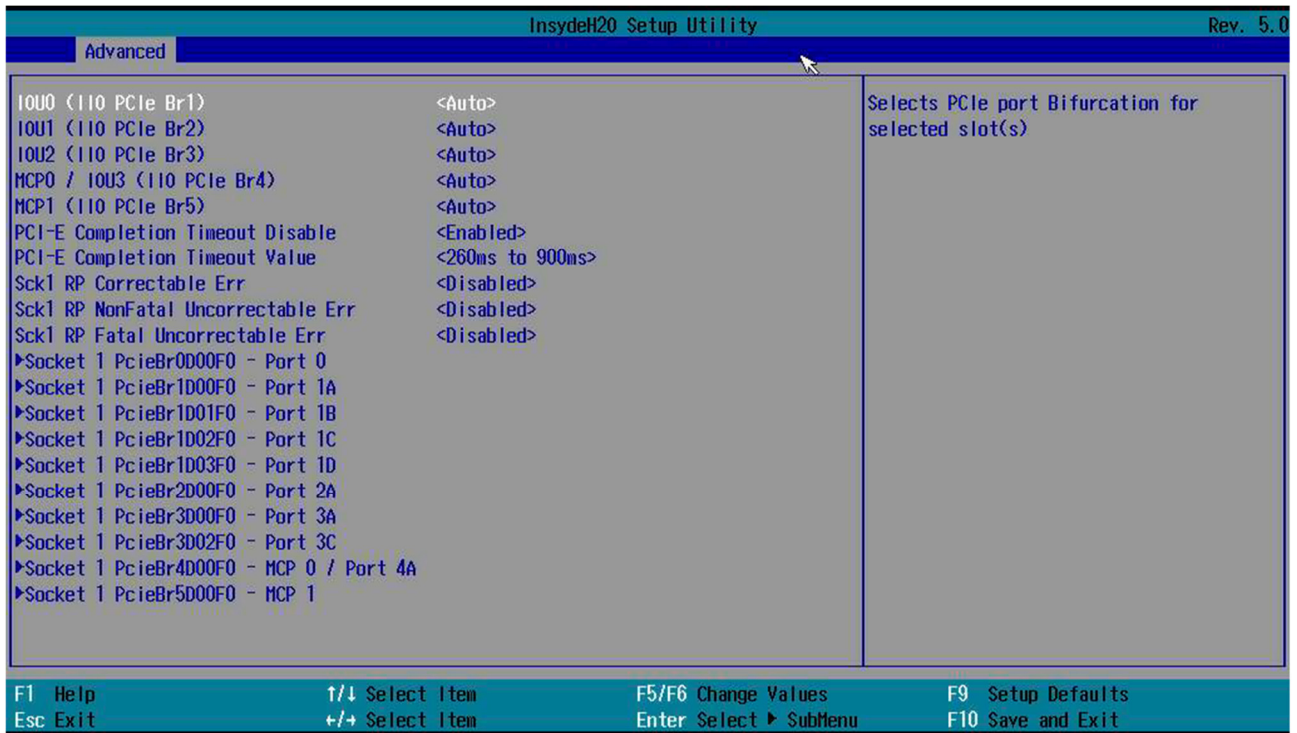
InsydeH20 Setup Utility Rev. 5.0

Advanced

IOU0 (IIO PCIe Br1) <Auto>
IOU1 (IIO PCIe Br2) <Auto>
IOU2 (IIO PCIe Br3) <Auto>
MCP0 / IOU3 (IIO PCIe Br4) <Auto>
MCP1 (IIO PCIe Br5) <Auto>
PCI-E Completion Timeout Disable <Enabled>
PCI-E Completion Timeout Value <260ms to 900ms>
Sck1 RP Correctable Err <Disabled>
Sck1 RP NonFatal Uncorrectable Err <Disabled>
Sck1 RP Fatal Uncorrectable Err <Disabled>
▶Socket 1 PcieBr0D00F0 - Port 0
▶Socket 1 PcieBr1D00F0 - Port 1A
▶Socket 1 PcieBr1D01F0 - Port 1B
▶Socket 1 PcieBr1D02F0 - Port 1C
▶Socket 1 PcieBr1D03F0 - Port 1D
▶Socket 1 PcieBr2D00F0 - Port 2A
▶Socket 1 PcieBr3D00F0 - Port 3A
▶Socket 1 PcieBr3D02F0 - Port 3C
▶Socket 1 PcieBr4D00F0 - MCP 0 / Port 4A
▶Socket 1 PcieBr5D00F0 - MCP 1

Selects PCIe port Bifurcation for selected slot(s)

F1 Help
Esc Exit
↑/↓ Select Item
←/→ Select Item
F5/F6 Change Values
Enter Select ▶ SubMenu
F9 Setup Defaults
F10 Save and Exit